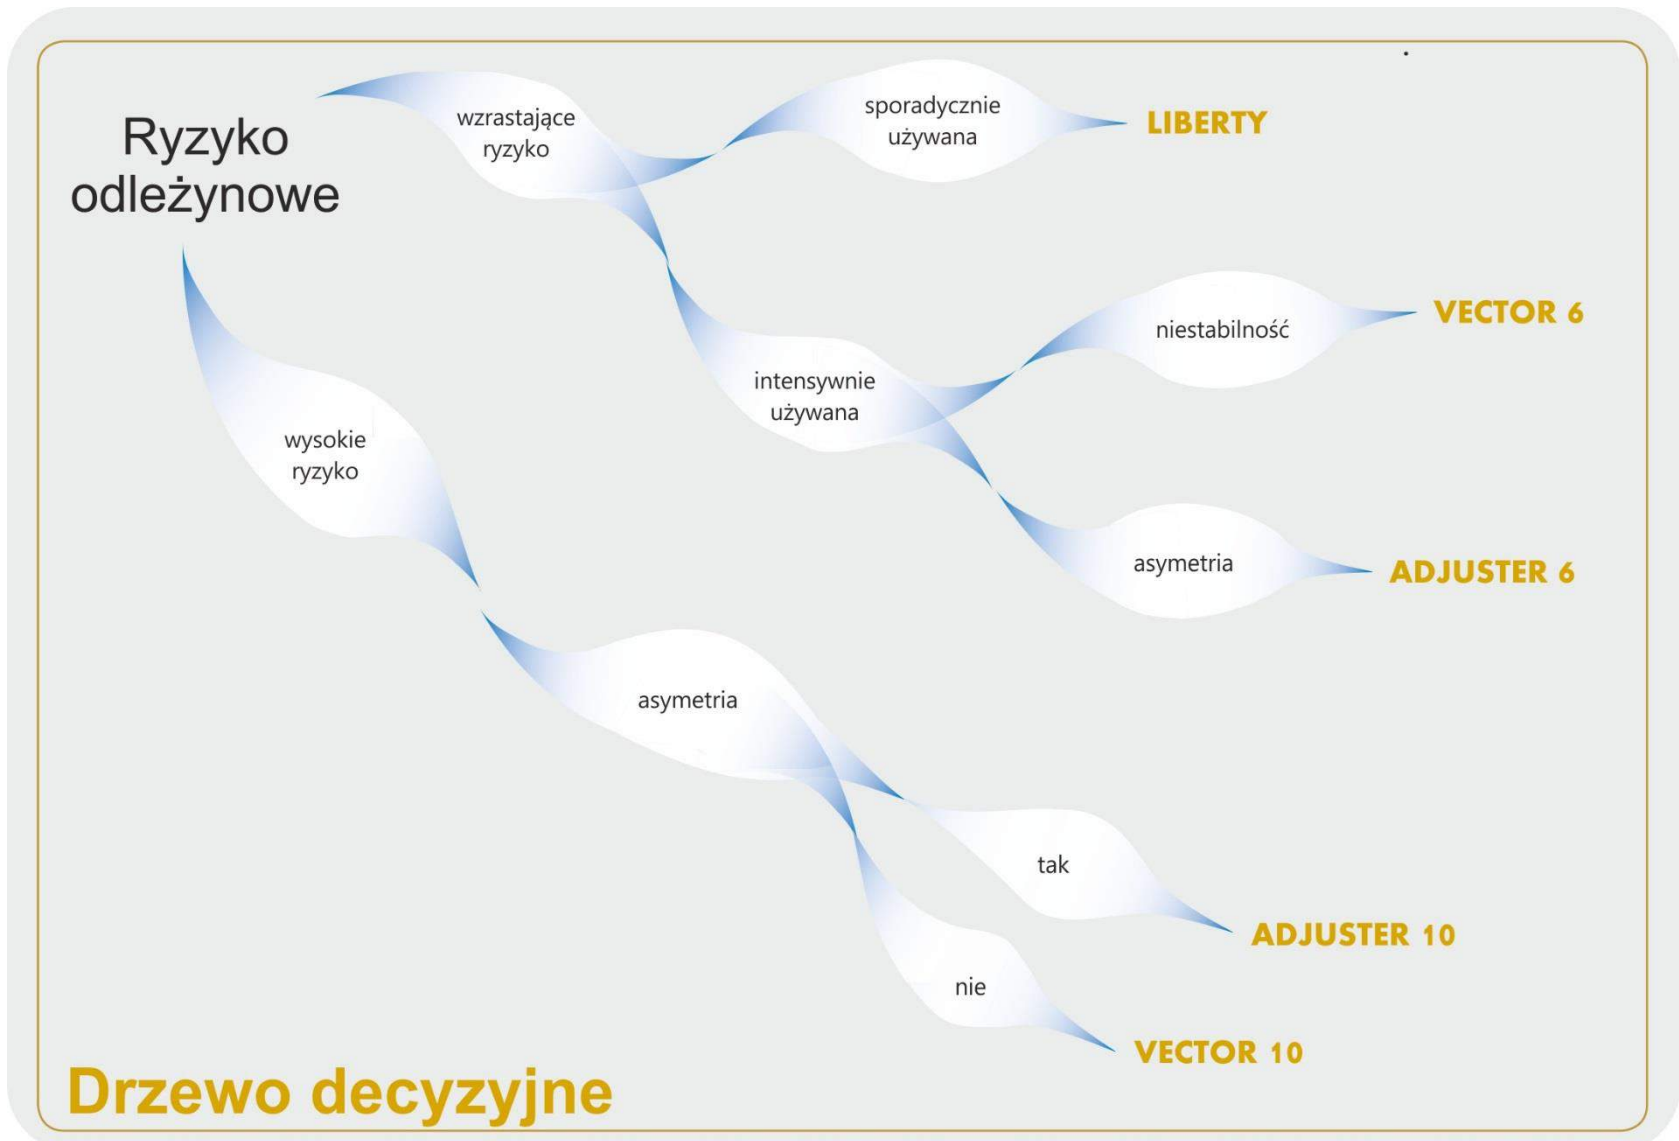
Ryzyko odleżynowe

wzrastające ryzyko

sporadycznie używana

LIBERTY

intensywnie używana

niestabilność

VECTOR 6

asymetria

ADJUSTER 6

wysokie ryzyko

asymetria

tak

ADJUSTER 10

nie

VECTOR 10

Drzewo decyzyjne